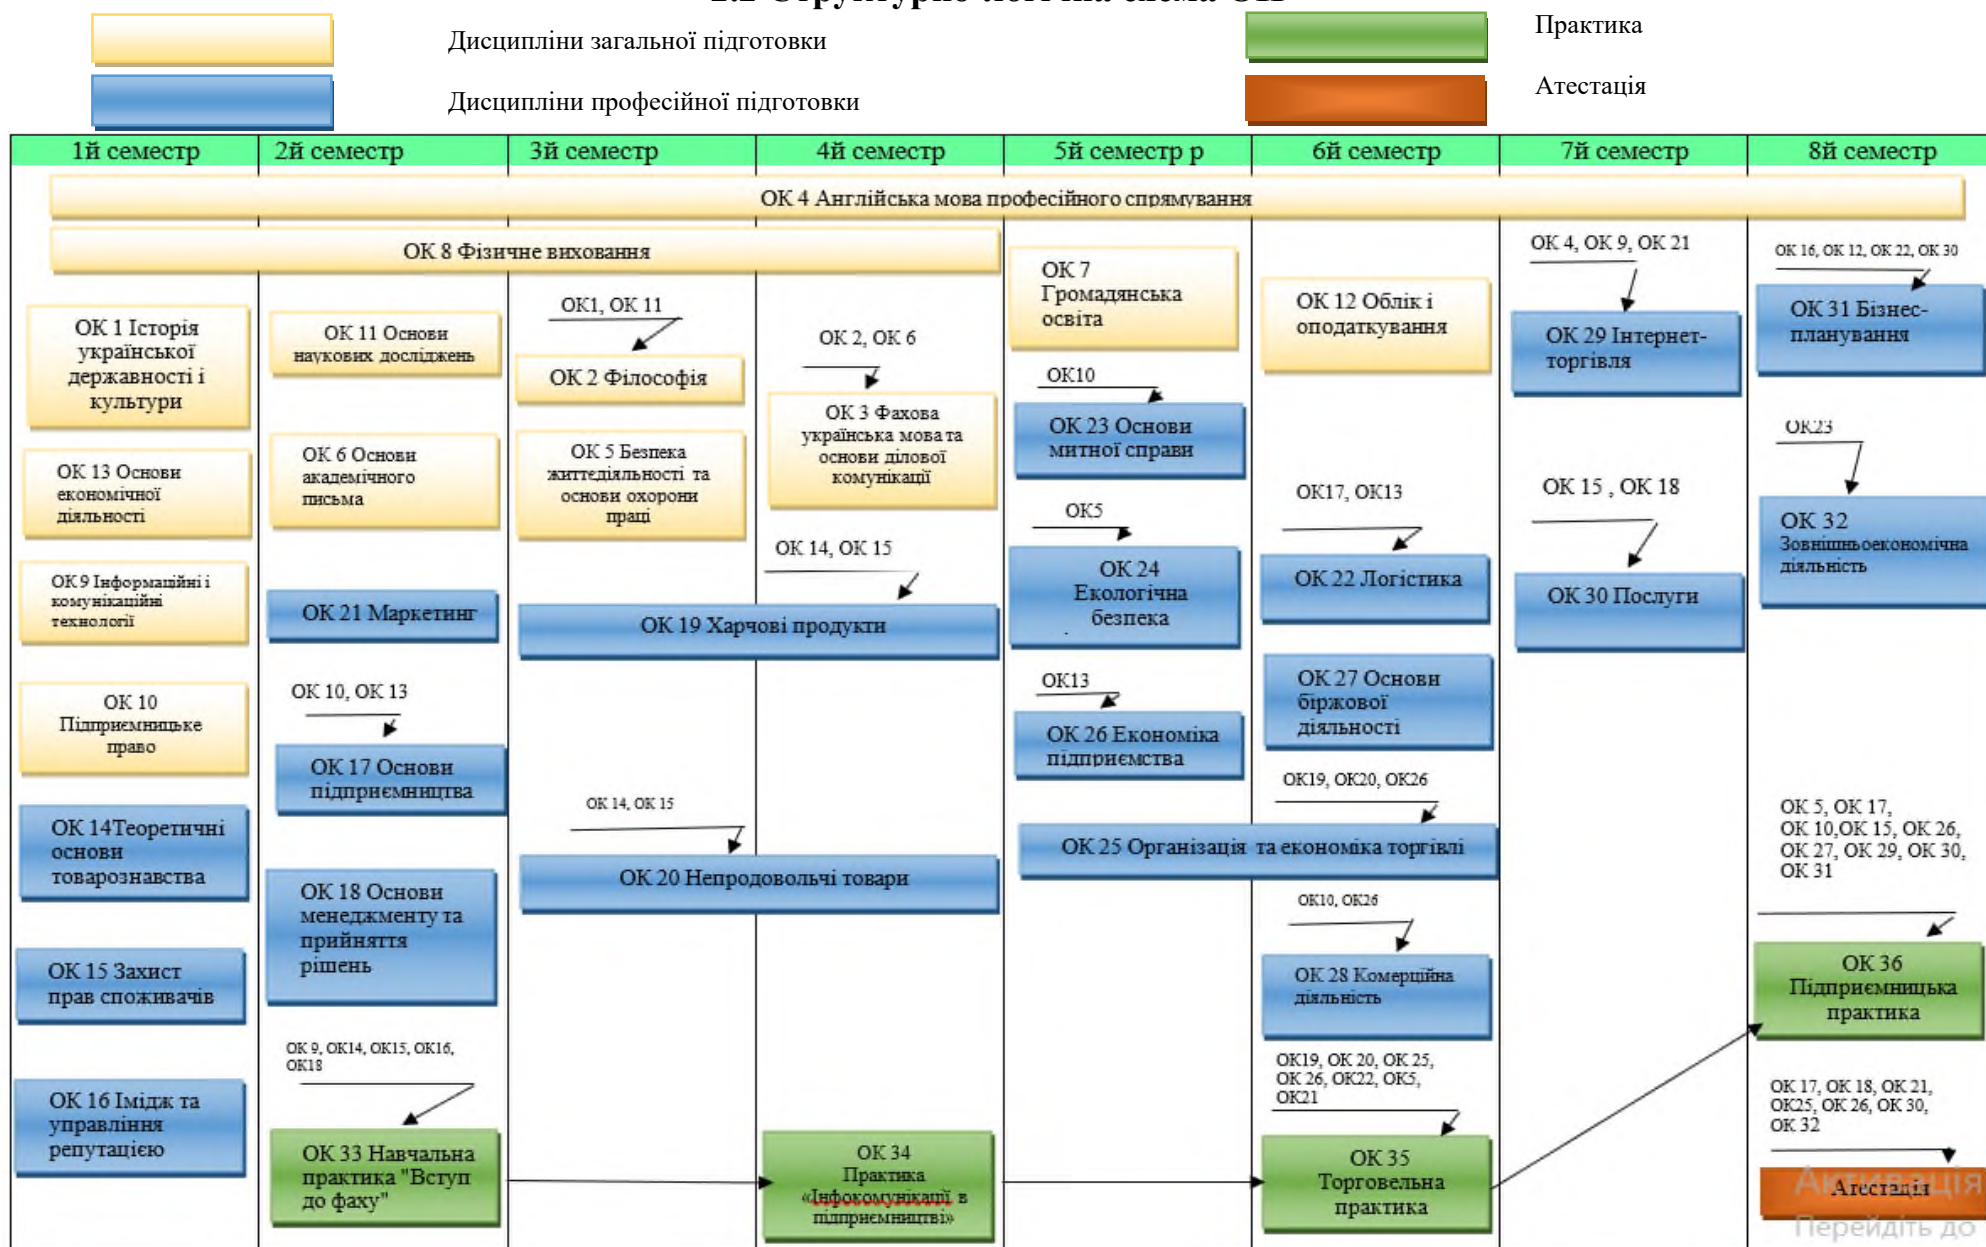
Дисципліни загальної підготовки

Дисципліни професійної підготовки

Практика

Атестація

| 1й семестр | 2й семестр | 3й семестр | 4й семестр | 5й семестр р | 6й семестр | 7й семестр | 8й семестр |
|---|---|---|---|---|---|---|---|

ОК 4 Англійська мова професійного спрямування

ОК 8 Фізичне виховання

ОК 1 Історія української державності і культури

ОК 13 Основи економічної діяльності

ОК 9 Інформаційні і комунікаційні технології

ОК 10 Підприємницьке право

ОК 14Теоретичні основи товарознавства

ОК 15 Захист прав споживачів

ОК 16 Імідж та управління репутацією

ОК 11 Основи наукових досліджень

ОК 6 Основи академічного письма

ОК 21 Маркетинг

ОК 10, ОК 13

ОК 17 Основи підприємництва

ОК 18 Основи менеджменту та прийняття рішень

ОК 9, ОК14, ОК15, ОК16, ОК18

ОК 33 Навчальна практика "Вступ до фаху"

ОК1, ОК 11

ОК 2 Філософія

ОК 5 Безпека життєдіяльності та основи охорони праці

ОК 19 Харчові продукти

ОК 14, ОК 15

ОК 20 Непродовольчі товари

ОК 2, ОК 6

ОК 3 Фахова українська мова та основи ділової комунікації

ОК 14, ОК 15

ОК 34 Практика «Інфокомунікації в підприємництві»

ОК 7 Громадянська освіта

ОК10

ОК 23 Основи митної справи

ОК5

ОК 24 Екологічна безпека

ОК13

ОК 26 Економіка підприємства

ОК 12 Облік і оподаткування

ОК17, ОК13

ОК 22 Логістика

ОК 27 Основи біржової діяльності

ОК19, ОК20, ОК26

ОК 25 Організація та економіка торгівлі

ОК10, ОК26

ОК 28 Комерційна діяльність

ОК19, ОК 20, ОК 25, ОК 26, ОК22, ОК5, ОК21

ОК 35 Торговельна практика

ОК 4, ОК 9, ОК 21

ОК 29 Інтернет-торгівля

ОК 15 , ОК 18

ОК 30 Послуги

ОК 16, ОК 12, ОК 22, ОК 30

ОК 31 Бізнес-планування

ОК23

ОК 32 Зовнішньоекономічна діяльність

ОК 5, ОК 17, ОК 10,ОК 15, ОК 26, ОК 27, ОК 29, ОК 30, ОК 31

ОК 36 Підприємницька практика

ОК 17, ОК 18, ОК 21, ОК25, ОК 26, ОК 30, ОК 32

Атестація

Активація
Перейдіть до